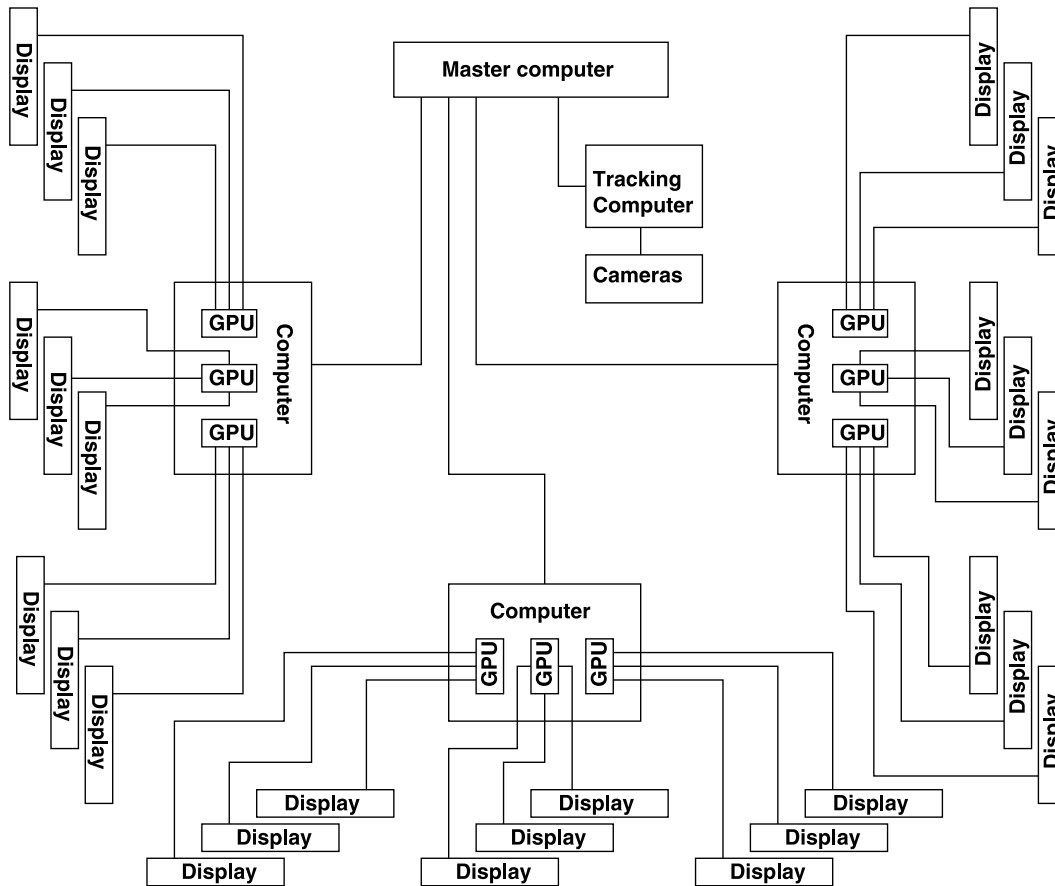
Display
Display
Display
Master computer
Display
Display
Display
Tracking Computer
Cameras
Display
Display
Display
GPU
GPU
GPU
Computer
Computer
GPU
GPU
GPU
Display
Display
Display
Display
Display
Display
Display
Display
Display
Computer
GPU
GPU
GPU
Display
Display
Display
Display
Display
Display
Display
Display
Display